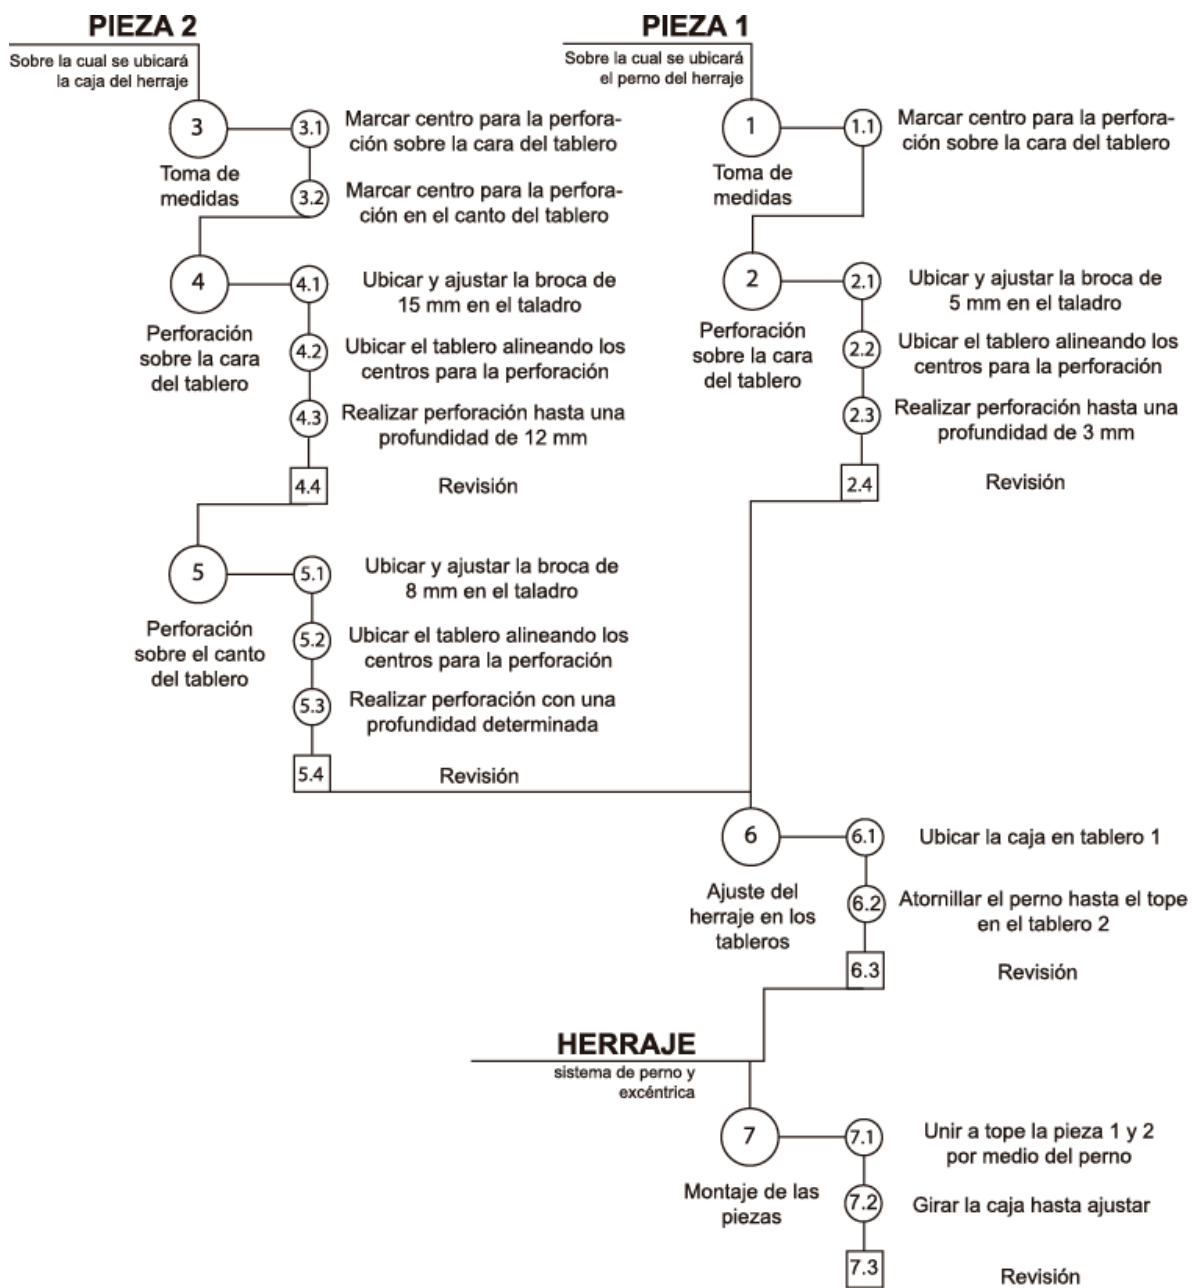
PIEZA 2

Sobre la cual se ubicará la caja del herraje

3

Toma de medidas

3.1 Marcar centro para la perforación sobre la cara del tablero

3.2 Marcar centro para la perforación en el canto del tablero

4

Perforación sobre la cara del tablero

4.1 Ubicar y ajustar la broca de 15 mm en el taladro

4.2 Ubicar el tablero alineando los centros para la perforación

4.3 Realizar perforación hasta una profundidad de 12 mm

4.4 Revisión

5

Perforación sobre el canto del tablero

5.1 Ubicar y ajustar la broca de 8 mm en el taladro

5.2 Ubicar el tablero alineando los centros para la perforación

5.3 Realizar perforación con una profundidad determinada

5.4 Revisión

PIEZA 1

Sobre la cual se ubicará el perno del herraje

1

Toma de medidas

1.1 Marcar centro para la perforación sobre la cara del tablero

2

Perforación sobre la cara del tablero

2.1 Ubicar y ajustar la broca de 5 mm en el taladro

2.2 Ubicar el tablero alineando los centros para la perforación

2.3 Realizar perforación hasta una profundidad de 3 mm

2.4 Revisión

6

Ajuste del herraje en los tableros

6.1 Ubicar la caja en tablero 1

6.2 Atornillar el perno hasta el tope en el tablero 2

6.3 Revisión

HERRAJE

sistema de perno y excéntrica

7

Montaje de las piezas

7.1 Unir a tope la pieza 1 y 2 por medio del perno

7.2 Girar la caja hasta ajustar

7.3 Revisión